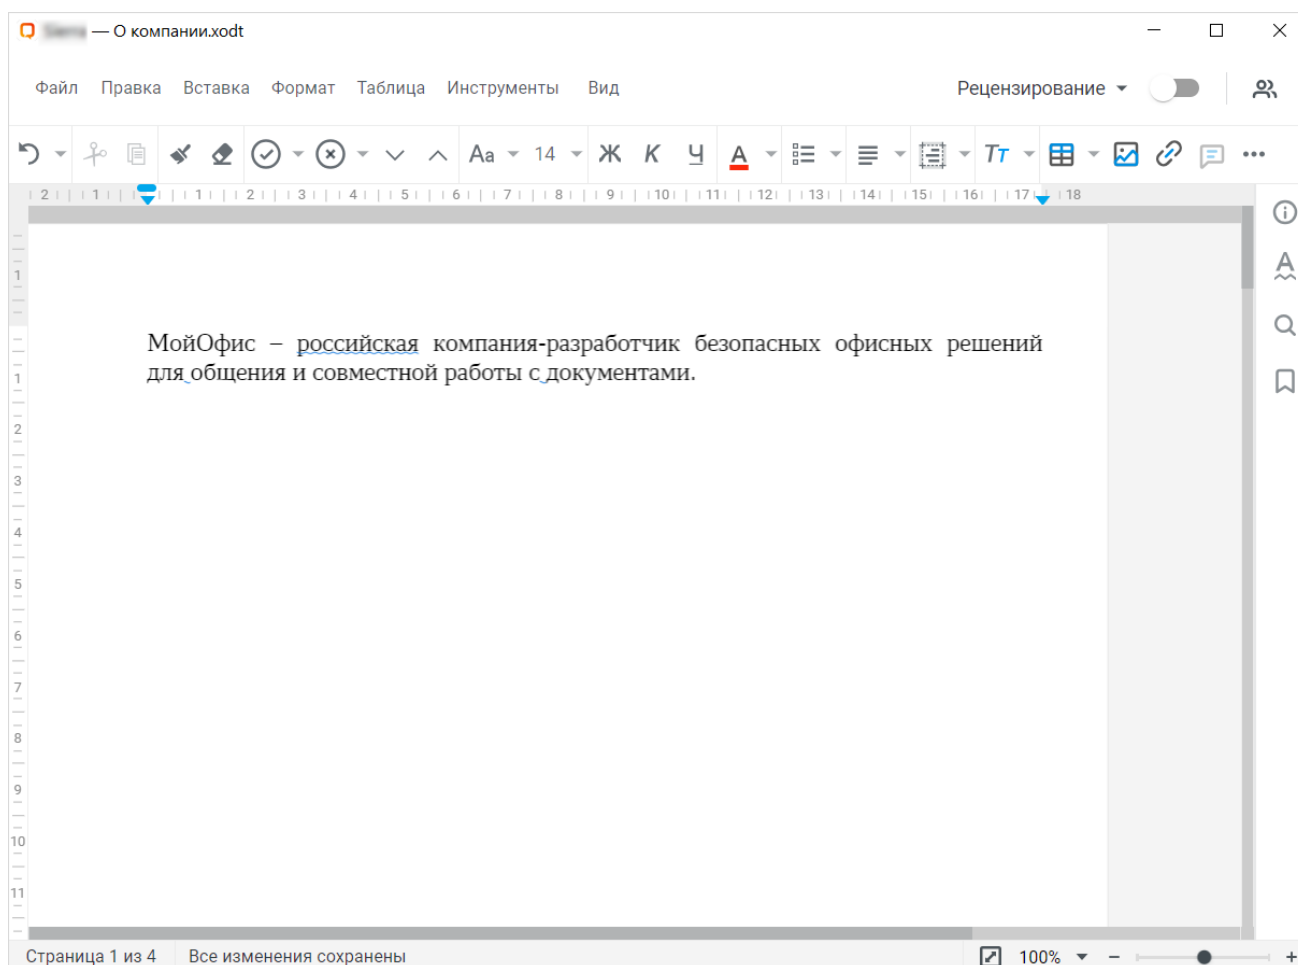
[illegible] — О компании.xodt

Файл Правка Вставка Формат Таблица Инструменты Вид

Рецензирование

Аа 14 Ж К Ч А

2 1 1 2 3 4 5 6 7 8 9 10 11 12 13 14 15 16 17 18

МойОфис – российская компания-разработчик безопасных офисных решений для общения и совместной работы с документами.

Страница 1 из 4 Все изменения сохранены 100% − +